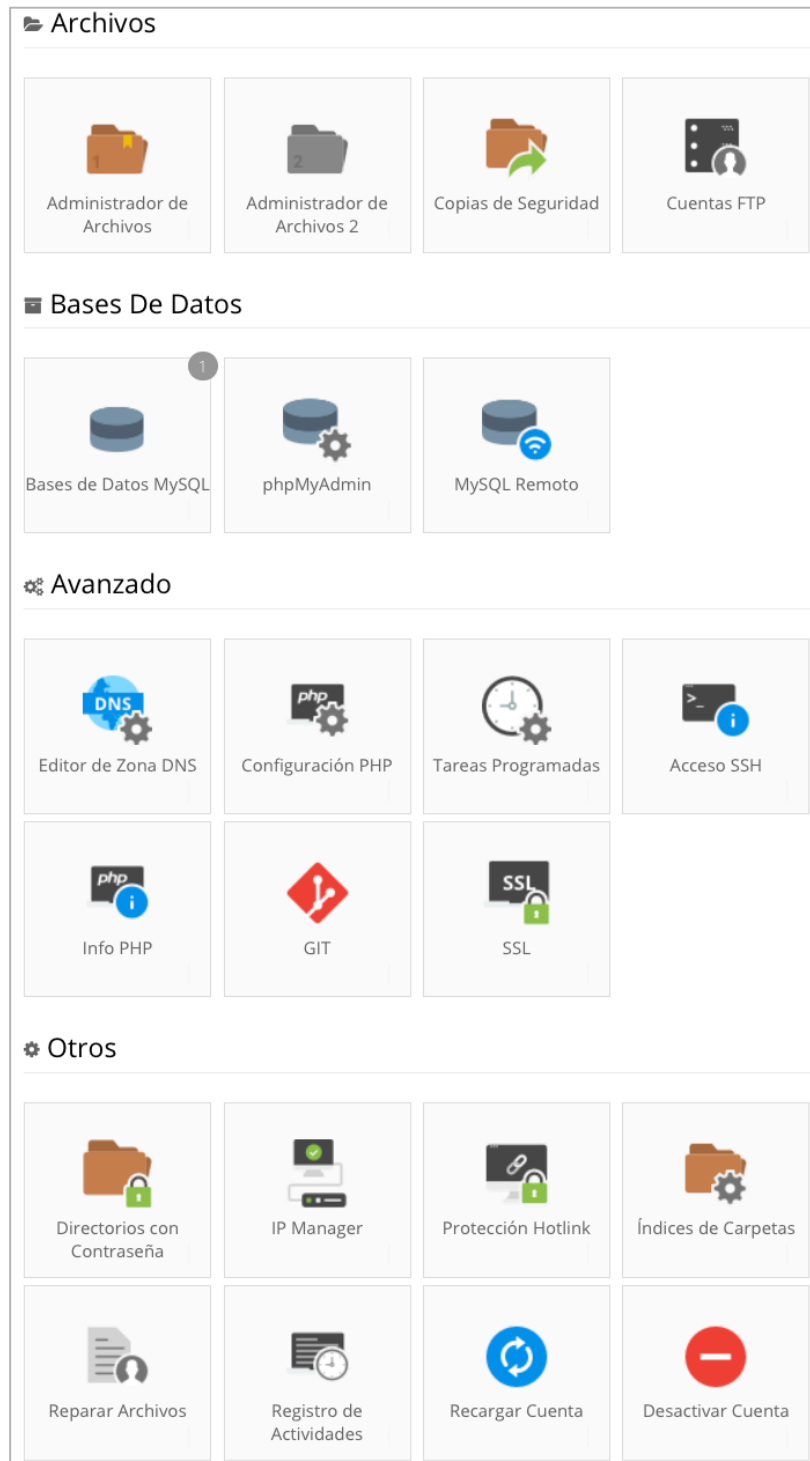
Archivos

Administrador de Archivos

Administrador de Archivos 2

Copias de Seguridad

Cuentas FTP

Bases De Datos

1

Bases de Datos MySQL

phpMyAdmin

MySQL Remoto

Avanzado

Editor de Zona DNS

Configuración PHP

Tareas Programadas

Acceso SSH

Info PHP

GIT

SSL

Otros

Directorios con Contraseña

IP Manager

Protección Hotlink

Índices de Carpetas

Reparar Archivos

Registro de Actividades

Recargar Cuenta

Desactivar Cuenta